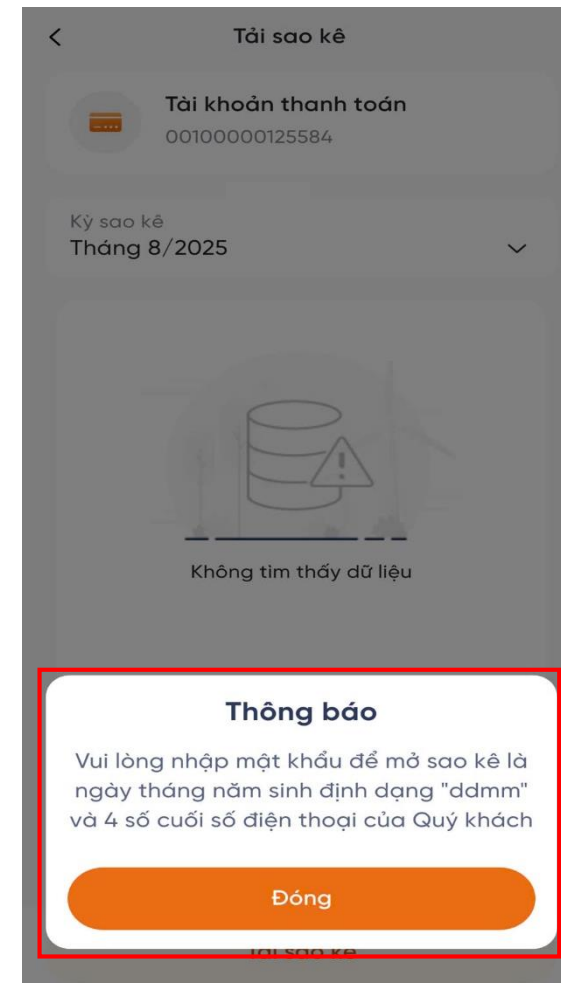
Tải sao kê

Tài khoản thanh toán
00100000125584

Kỳ sao kê
Tháng 8/2025

Không tìm thấy dữ liệu

Thông báo

Vui lòng nhập mật khẩu để mở sao kê là ngày tháng năm sinh định dạng "ddmm" và 4 số cuối số điện thoại của Quý khách

Đóng

Tải sao kê